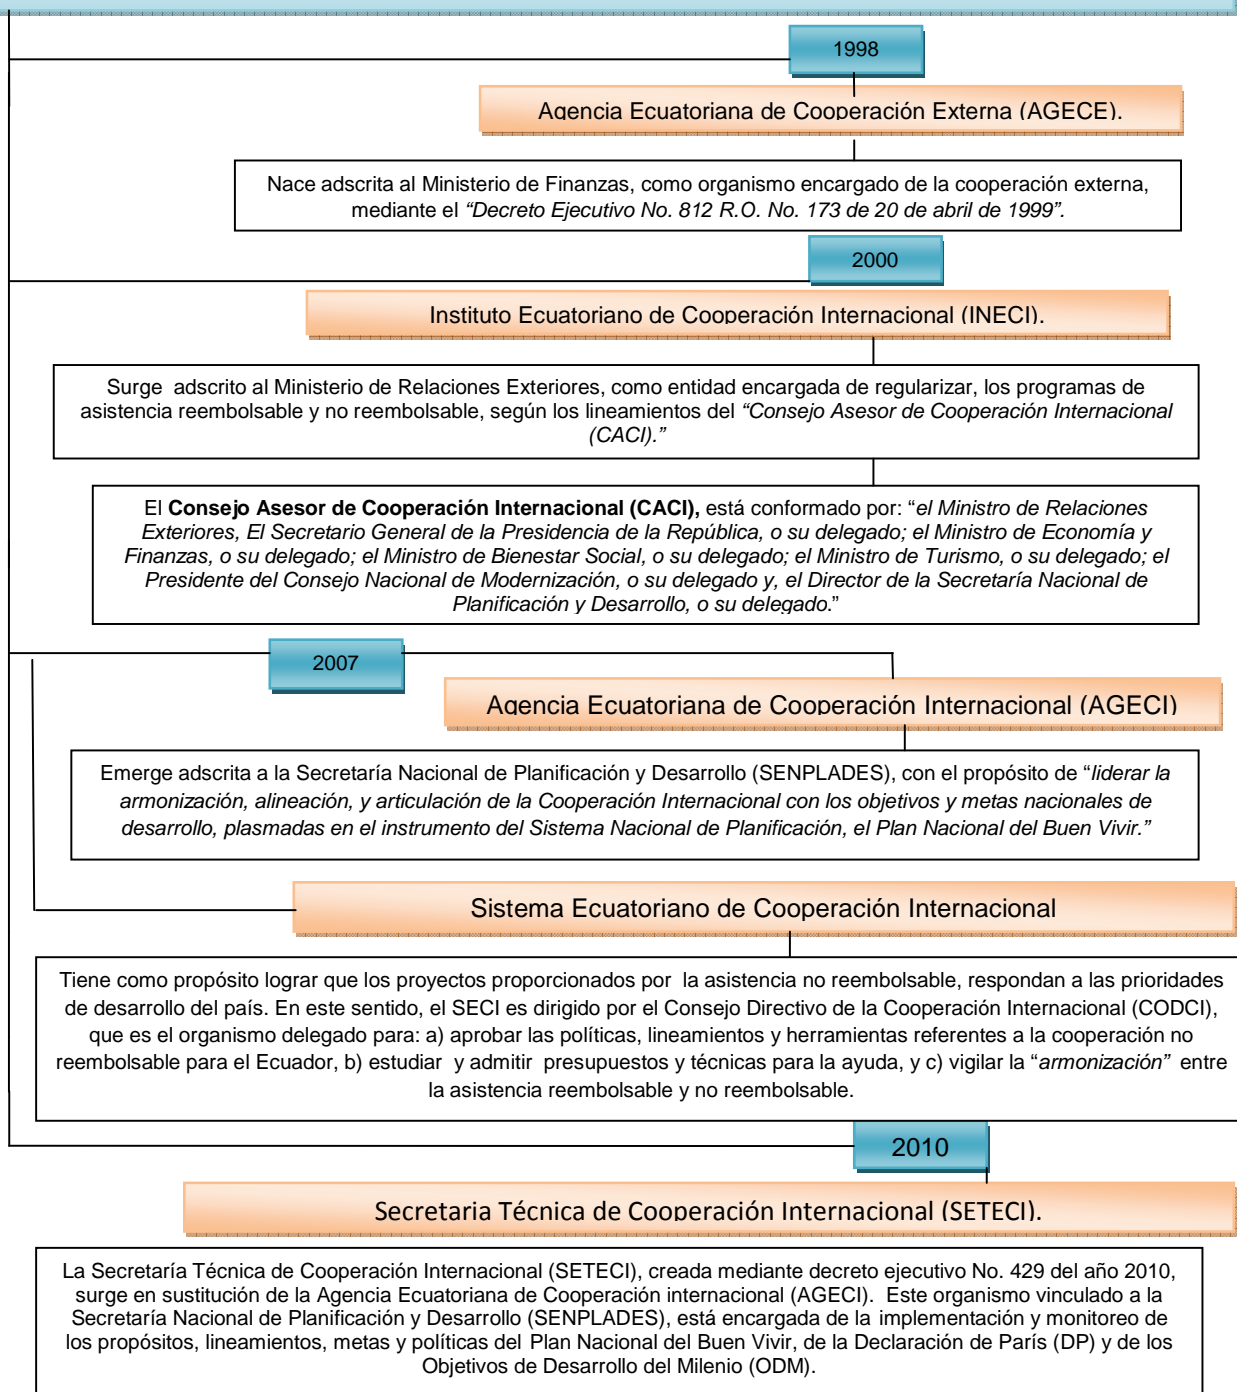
1998

Agencia Ecuatoriana de Cooperación Externa (AGECE).

Nace adscrita al Ministerio de Finanzas, como organismo encargado de la cooperación externa, mediante el *“Decreto Ejecutivo No. 812 R.O. No. 173 de 20 de abril de 1999”.*

2000

Instituto Ecuatoriano de Cooperación Internacional (INECI).

Surge adscrito al Ministerio de Relaciones Exteriores, como entidad encargada de regularizar, los programas de asistencia reembolsable y no reembolsable, según los lineamientos del *“Consejo Asesor de Cooperación Internacional (CACI).”*

El **Consejo Asesor de Cooperación Internacional (CACI),** está conformado por: “*el Ministro de Relaciones Exteriores, El Secretario General de la Presidencia de la República, o su delegado; el Ministro de Economía y Finanzas, o su delegado; el Ministro de Bienestar Social, o su delegado; el Ministro de Turismo, o su delegado; el Presidente del Consejo Nacional de Modernización, o su delegado y, el Director de la Secretaría Nacional de Planificación y Desarrollo, o su delegado*.”

2007

Agencia Ecuatoriana de Cooperación Internacional (AGECI)

Emerge adscrita a la Secretaría Nacional de Planificación y Desarrollo (SENPLADES), con el propósito de “*liderar la armonización, alineación, y articulación de la Cooperación Internacional con los objetivos y metas nacionales de desarrollo, plasmadas en el instrumento del Sistema Nacional de Planificación, el Plan Nacional del Buen Vivir.”*

Sistema Ecuatoriano de Cooperación Internacional

Tiene como propósito lograr que los proyectos proporcionados por la asistencia no reembolsable, respondan a las prioridades de desarrollo del país. En este sentido, el SECI es dirigido por el Consejo Directivo de la Cooperación Internacional (CODCI), que es el organismo delegado para: a) aprobar las políticas, lineamientos y herramientas referentes a la cooperación no reembolsable para el Ecuador, b) estudiar y admitir presupuestos y técnicas para la ayuda, y c) vigilar la “*armonización”* entre la asistencia reembolsable y no reembolsable.

2010

Secretaria Técnica de Cooperación Internacional (SETECI).

La Secretaría Técnica de Cooperación Internacional (SETECI), creada mediante decreto ejecutivo No. 429 del año 2010, surge en sustitución de la Agencia Ecuatoriana de Cooperación internacional (AGECI). Este organismo vinculado a la Secretaría Nacional de Planificación y Desarrollo (SENPLADES), está encargada de la implementación y monitoreo de los propósitos, lineamientos, metas y políticas del Plan Nacional del Buen Vivir, de la Declaración de París (DP) y de los Objetivos de Desarrollo del Milenio (ODM).